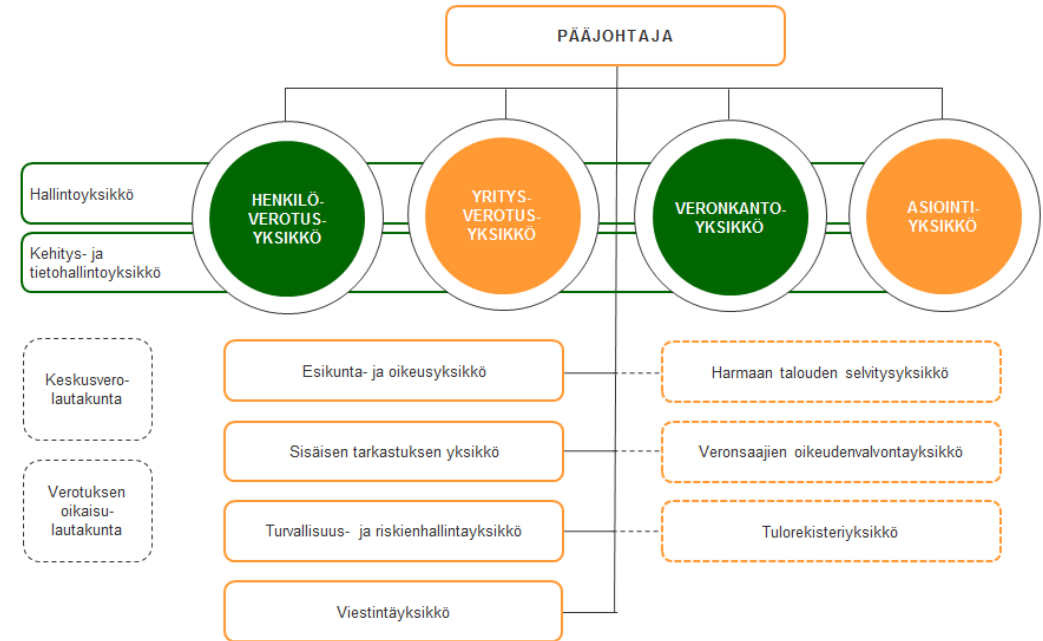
PÄÄJOHTAJA

Hallintoyksikkö

Kehitys- ja tietohallintoyksikkö

HENKILÖ-VEROTUS-YKSIKKÖ

YRITYS-VEROTUS-YKSIKKÖ

VERONKANTO-YKSIKKÖ

ASIOINTI-YKSIKKÖ

Keskusvero-lautakunta

Verotuksen oikaisu-lautakunta

Esikunta- ja oikeusyksikkö

Sisäisen tarkastuksen yksikkö

Turvallisuus- ja riskienhallintayksikkö

Viestintäyksikkö

Harmaan talouden selvitysyksikkö

Veronsaajien oikeudenvalvontayksikkö

Tulorekisteriyksikkö